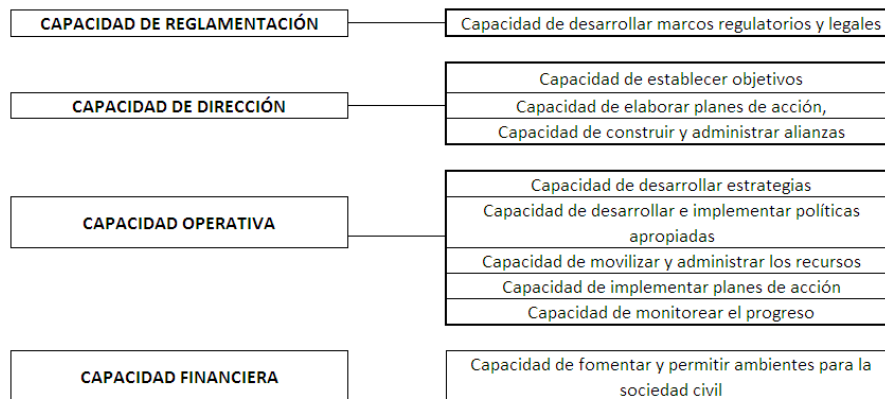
CAPACIDAD DE REGLAMENTACIÓN

Capacidad de desarrollar marcos regulatorios y legales

CAPACIDAD DE DIRECCIÓN

Capacidad de establecer objetivos

Capacidad de elaborar planes de acción,

Capacidad de construir y administrar alianzas

CAPACIDAD OPERATIVA

Capacidad de desarrollar estrategias

Capacidad de desarrollar e implementar políticas apropiadas

Capacidad de movilizar y administrar los recursos

Capacidad de implementar planes de acción

Capacidad de monitorear el progreso

CAPACIDAD FINANCIERA

Capacidad de fomentar y permitir ambientes para la sociedad civil